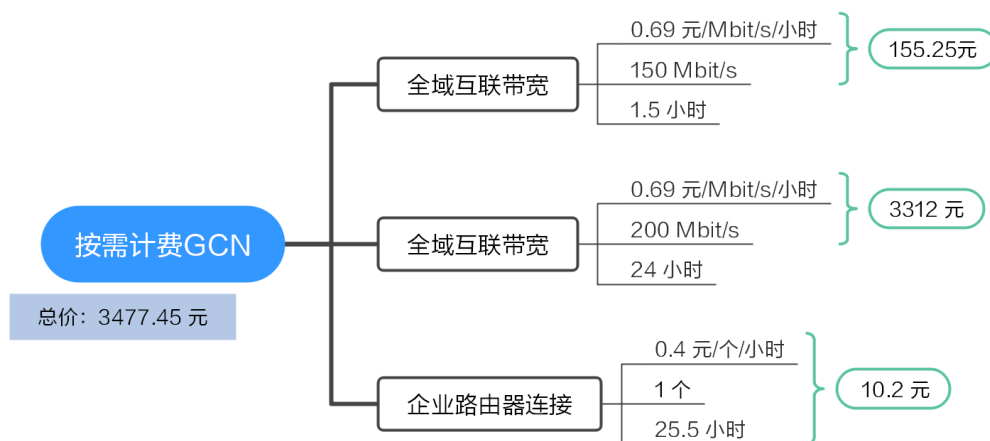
按需计费GCN

总价：3477.45 元

全域互联带宽

0.69 元/Mbit/s/小时

150 Mbit/s

1.5 小时

155.25元

全域互联带宽

0.69 元/Mbit/s/小时

200 Mbit/s

24 小时

3312 元

企业路由器连接

0.4 元/个/小时

1 个

25.5 小时

10.2 元